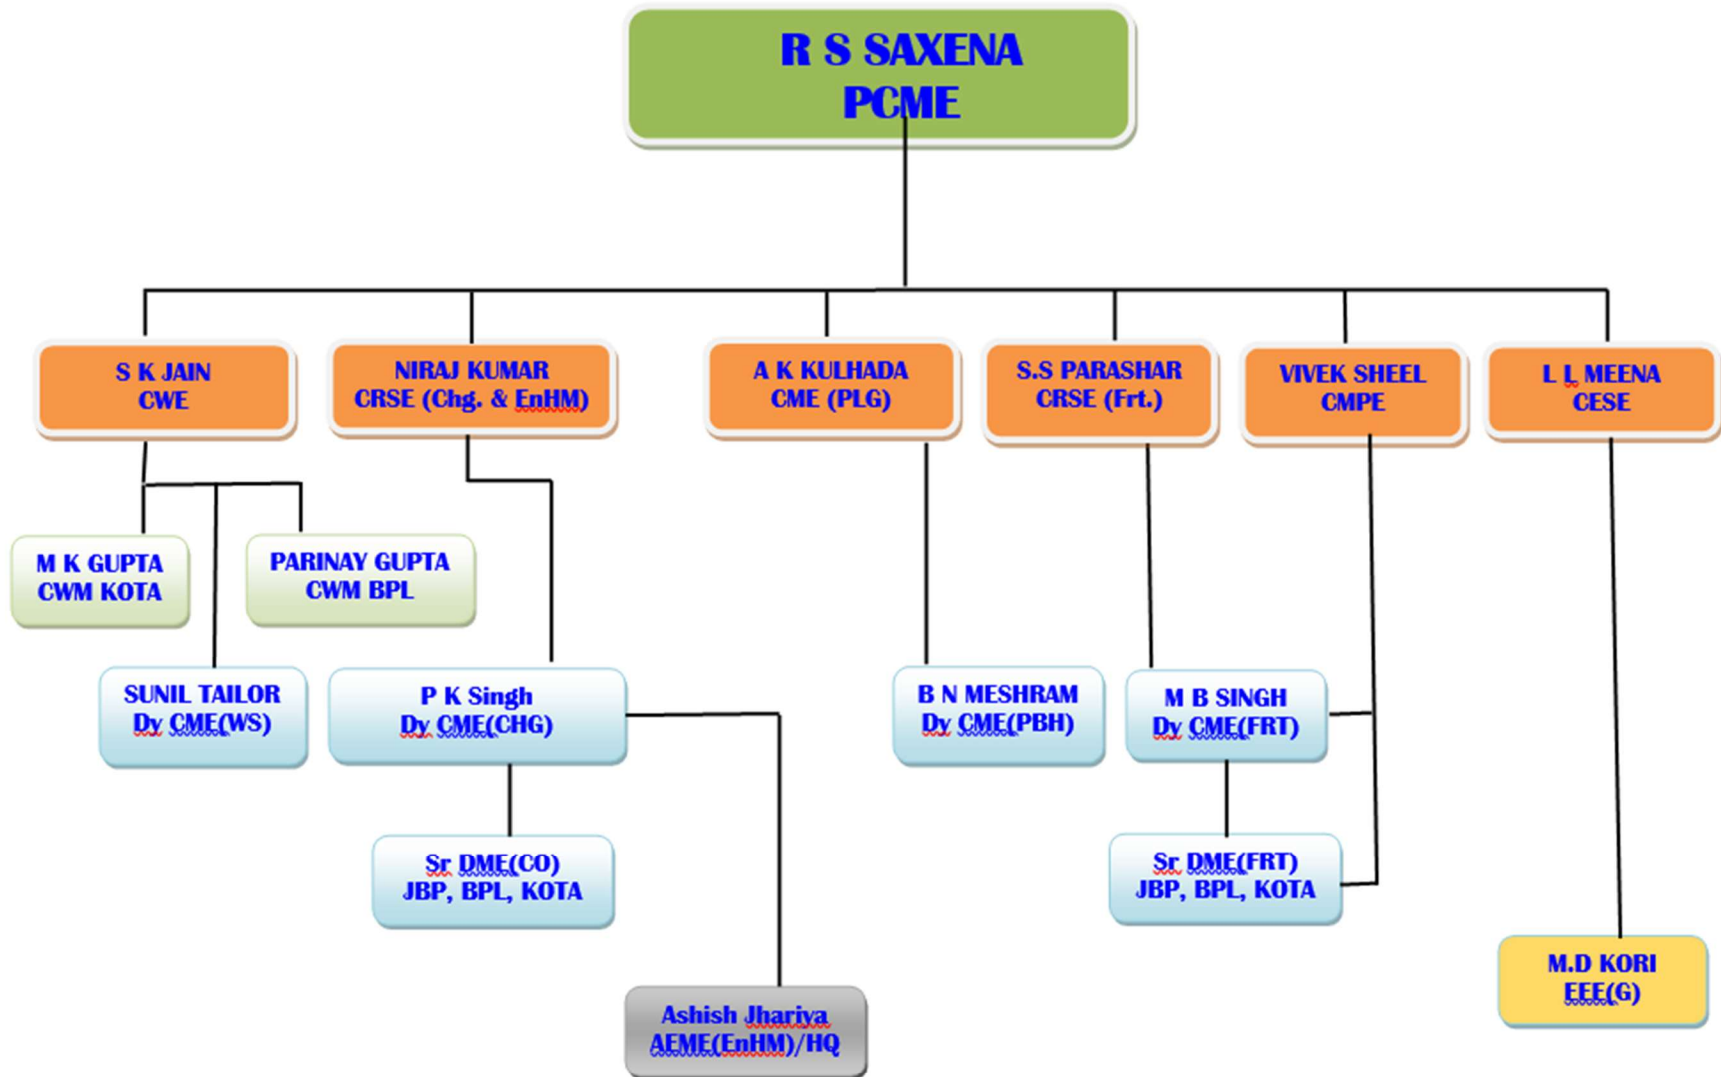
R S SAXENA
PCME

S K JAIN
CWE

NIRAJ KUMAR
CRSE (Chg. & EnHM)

A K KULHADA
CME (PLG)

S.S PARASHAR
CRSE (Frt.)

VIVEK SHEEL
CMPE

L L MEENA
CESE

M K GUPTA
CWM KOTA

PARINAY GUPTA
CWM BPL

SUNIL TAILOR
Dy CME(WS)

P K Singh
Dy CME(CHG)

B N MESHRAM
Dy CME(PBH)

M B SINGH
Dy CME(FRT)

Sr DME(CO)
JBP, BPL, KOTA

Sr DME(FRT)
JBP, BPL, KOTA

M.D KORI
EEE(G)

Ashish Jhariya
AEME(EnHM)/HQ